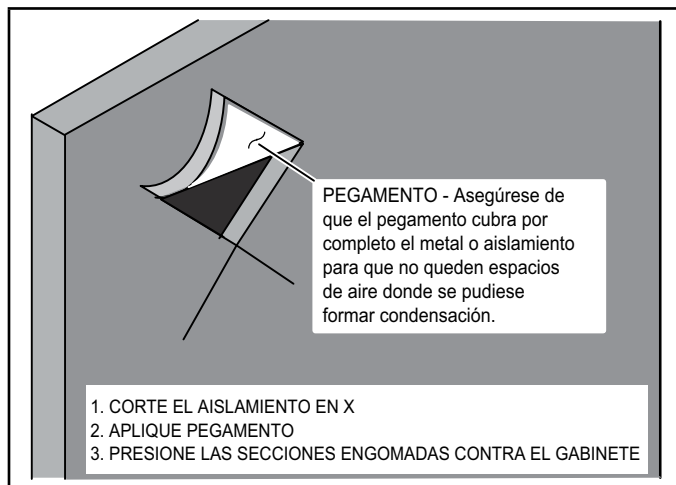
PEGAMENTO - Asegúrese de que el pegamento cubra por completo el metal o aislamiento para que no queden espacios de aire donde se pudiese formar condensación.

1. CORTE EL AISLAMIENTO EN X
2. APLIQUE PEGAMENTO
3. PRESIONE LAS SECCIONES ENGOMADAS CONTRA EL GABINETE